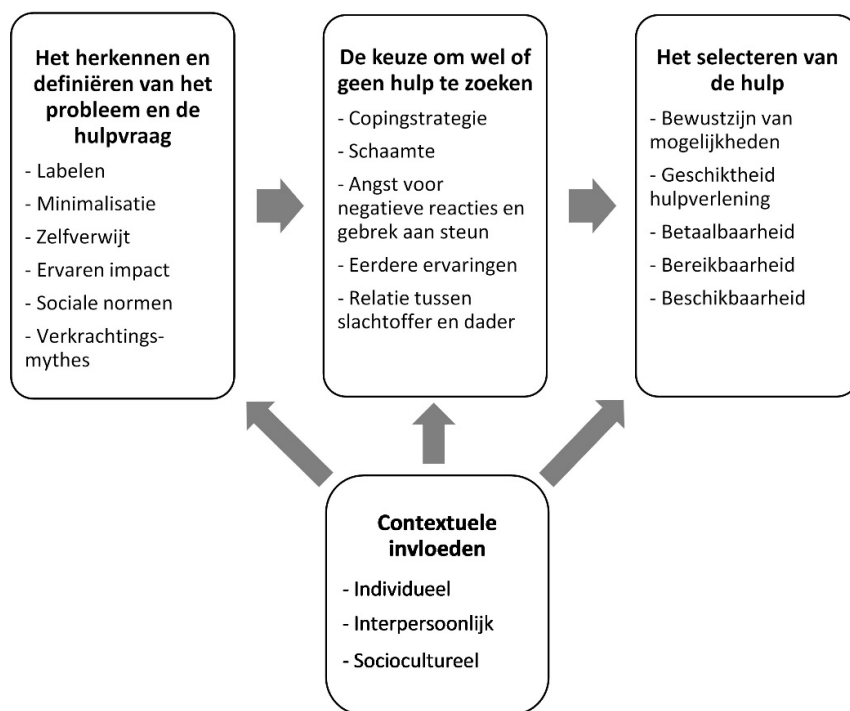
Het herkennen en definiëren van het probleem en de hulpvraag

- Labelen
- Minimalisatie
- Zelfverwijt
- Ervaren impact
- Sociale normen
- Verkrachtingsmythes

De keuze om wel of geen hulp te zoeken

- Copingstrategie
- Schaamte
- Angst voor negatieve reacties en gebrek aan steun
- Eerdere ervaringen
- Relatie tussen slachtoffer en dader

Het selecteren van de hulp

- Bewustzijn van mogelijkheden
- Geschiktheid hulpverlening
- Betaalbaarheid
- Bereikbaarheid
- Beschikbaarheid

Contextuele invloeden

- Individueel
- Interpersoonlijk
- Socioculturee​l